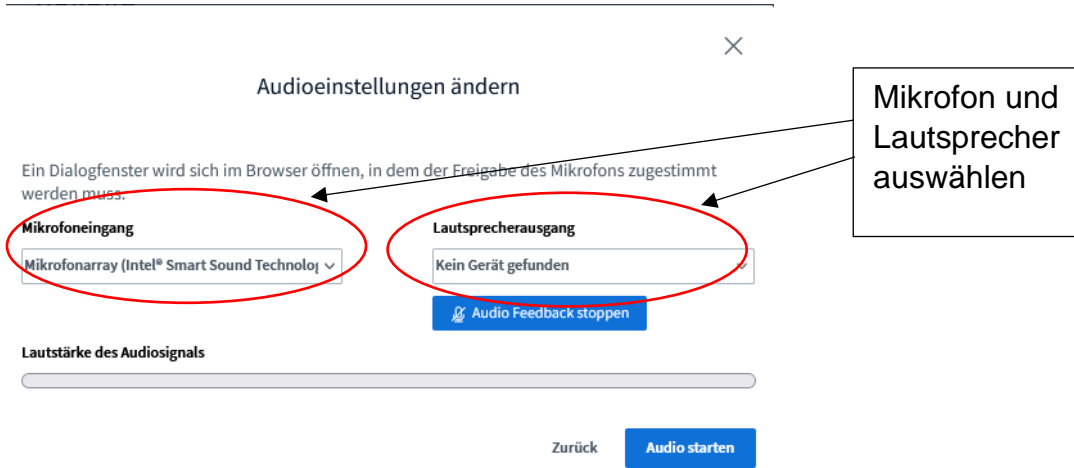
Audioeinstellungen ändern

Mikrofon und Lautsprecher auswählen

Ein Dialogfenster wird sich im Browser öffnen, in dem der Freigabe des Mikrofons zugestimmt werden muss.

Mikrofoneingang

Mikrofonarray (Intel® Smart Sound Technolo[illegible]

Lautsprecherausgang

Kein Gerät gefunden

Audio Feedback stoppen

Lautstärke des Audiosignals

Zurück

Audio starten